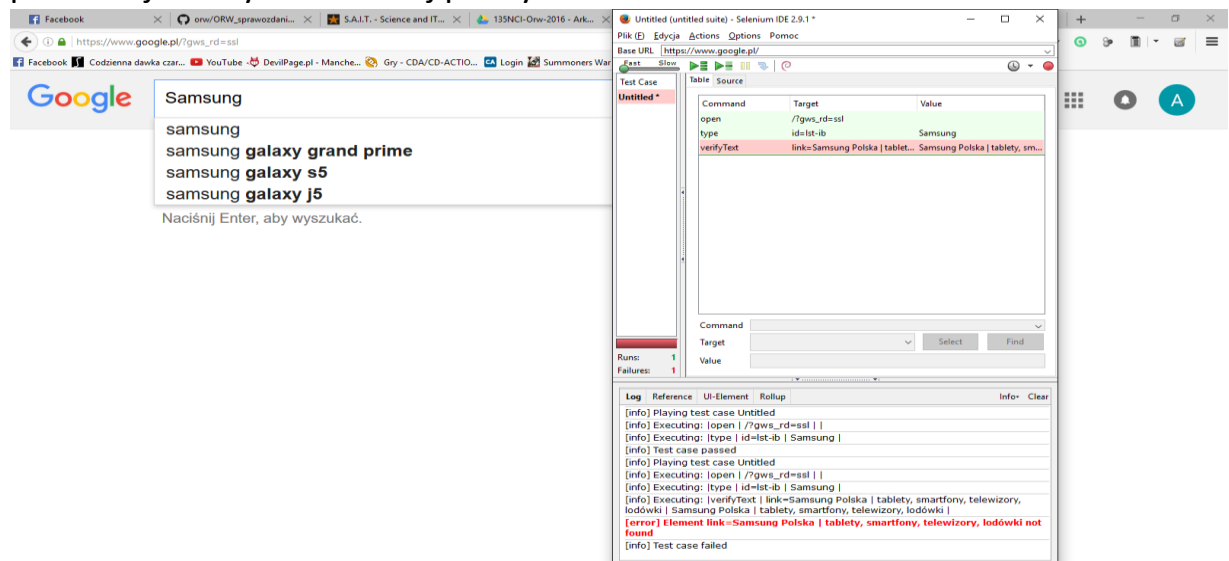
Facebook | orw/ORW_sprawozdani... | S.A.I.T. - Science and IT... | 135NCI-Orw-2016 - Ark...

https://www.google.pl/?gws_rd=ssl

Facebook | Codzienna dawka czar... | YouTube | DevilPage.pl - Manche... | Gry - CDA/CD-ACTIO... | Login | Summoners War

Google

Samsung

samsung
samsung **galaxy grand prime**
samsung **galaxy s5**
samsung **galaxy j5**

Naciśnij Enter, aby wyszukać.

A

Untitled (untitled suite) - Selenium IDE 2.9.1 *

Plik (F) Edycja Actions Options Pomoc

Base URL https://www.google.pl/

Fast Slow

Test Case
Untitled *

Table Source

| Command | Target | Value |
|---|---|---|
| open | /?gws_rd=ssl | |
| type | id=lst-ib | Samsung |
| verifyText | link=Samsung Polska \| tablet... | Samsung Polska \| tablety, sm... |

Command
Target
Value
Select
Find

Runs: 1
Failures: 1

Log Reference UI-Element Rollup Info▾ Clear

[info] Playing test case Untitled
[info] Executing: |open | /?gws_rd=ssl | |
[info] Executing: |type | id=lst-ib | Samsung |
[info] Test case passed
[info] Playing test case Untitled
[info] Executing: |open | /?gws_rd=ssl | |
[info] Executing: |type | id=lst-ib | Samsung |
[info] Executing: |verifyText | link=Samsung Polska | tablety, smartfony, telewizory, lodówki | Samsung Polska | tablety, smartfony, telewizory, lodówki |
[error] Element link=Samsung Polska | tablety, smartfony, telewizory, lodówki not found
[info] Test case failed